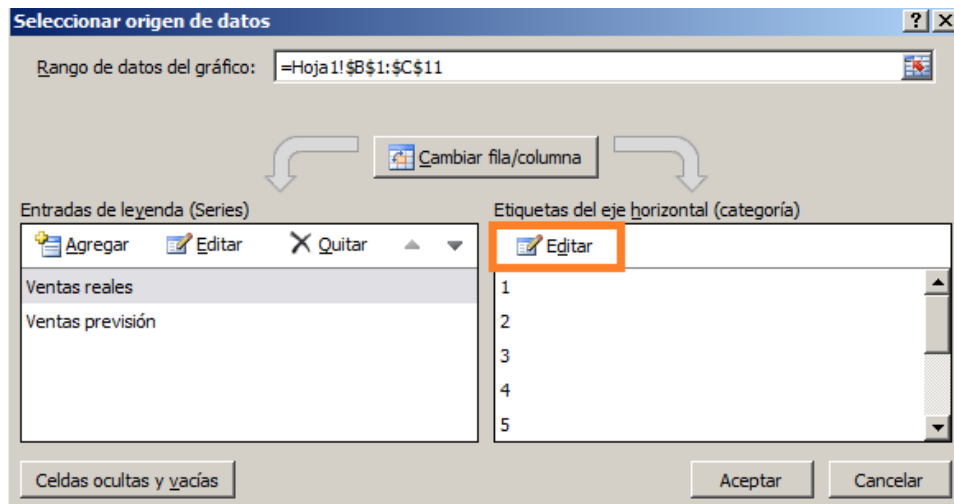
Seleccionar origen de datos

?

Rango de datos del gráfico: =Hoja1!$B$1:$C$11

Cambiar fila/columna

Entradas de leyenda (Series)

Agregar  Editar  Quitar

Ventas reales
Ventas previsión

Etiquetas del eje horizontal (categoría)

Editar

1
2
3
4
5

Celdas ocultas y vacías

Aceptar  Cancelar